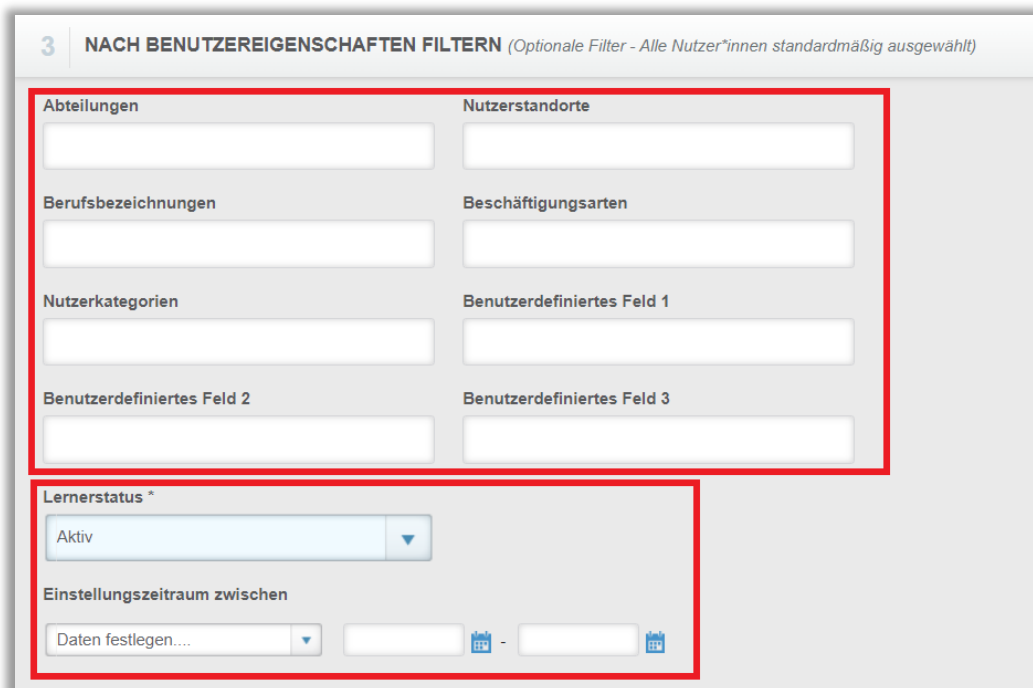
3 NACH BENUTZEREIGENSCHAFTEN FILTERN (Optionale Filter - Alle Nutzer*innen standardmäßig ausgewählt)

Abteilungen

Nutzerstandorte

Berufsbezeichnungen

Beschäftigungsarten

Nutzerkategorien

Benutzerdefiniertes Feld 1

Benutzerdefiniertes Feld 2

Benutzerdefiniertes Feld 3

Lernerstatus *

Aktiv

Einstellungszeitraum zwischen

Daten festlegen....

-